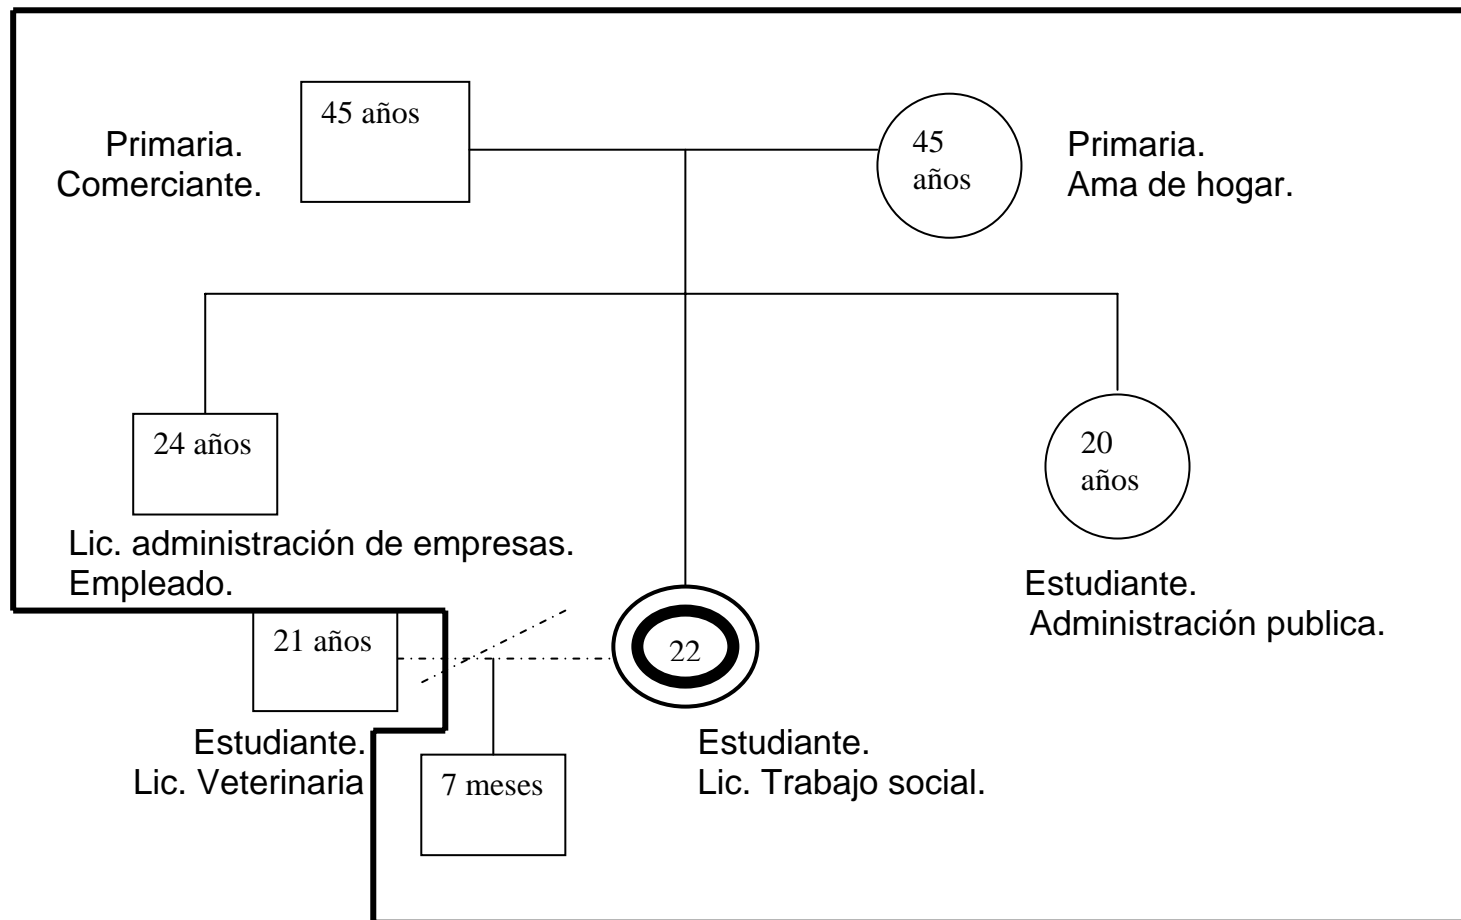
45 años

Primaria.
Comerciante.

45 años

Primaria.
Ama de hogar.

24 años

Lic. administración de empresas.
Empleado.

20 años

Estudiante.
Administración publica.

21 años

22

Estudiante.
Lic. Veterinaria

7 meses

Estudiante.
Lic. Trabajo social.